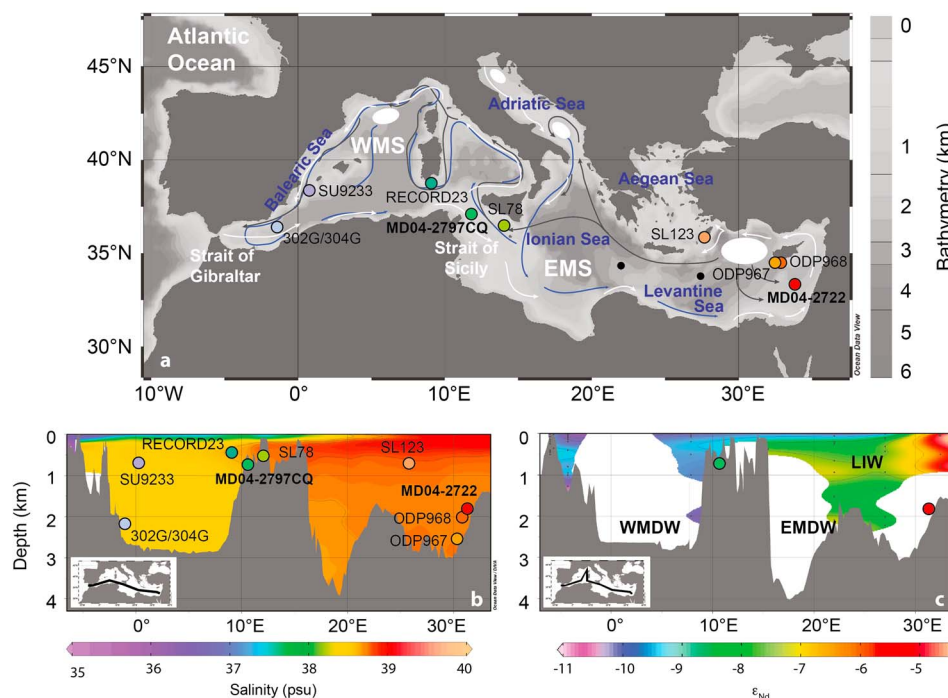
Atlantic Ocean

45°N

40°N

35°N

30°N

10°W 0° 10°E 20°E 30°E

Adriatic Sea

Balearic Sea

WMS

SU9233

RECORD23

Aegean Sea

302G/304G

MD04-2797CQ

SL78

Strait of Gibraltar

Strait of Sicily

Ionian Sea

SL123

EMS

ODP967

ODP968

Levantine Sea

MD04-2722

a

Ocean Data View

0

1

2

3

4

5

6

Bathymetry (km)

Depth (km)

0

1

2

3

4

RECORD23

SL78

SL123

SU9233

MD04-2797CQ

MD04-2722

302G/304G

ODP968

ODP967

b

0° 10°E 20°E 30°E

35 36 37 38 39 40

Salinity (psu)

LIW

WMDW

EMDW

c

0° 10°E 20°E 30°E

-11 -10 -9 -8 -7 -6 -5

$\varepsilon_{Nd}$